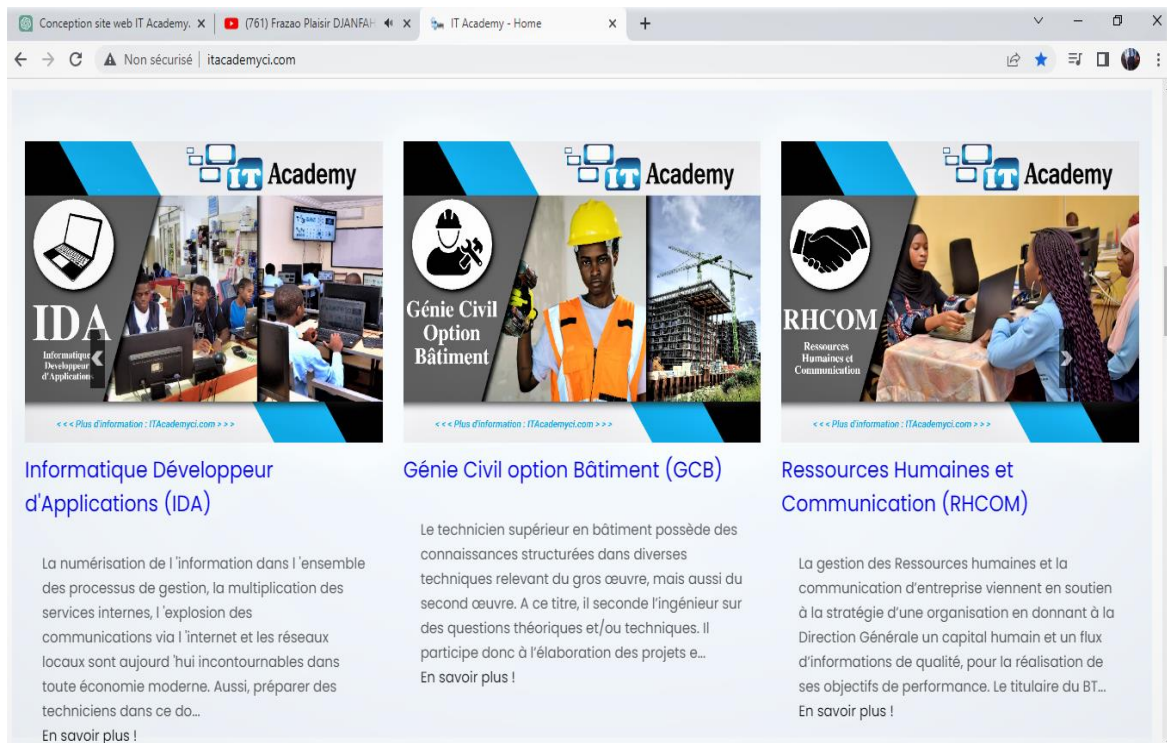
Conception site web IT Academy. ×
(761) Frazao Plaisir DJANFAH ×
IT Academy - Home ×
+

Non sécurisé | itacademyci.com

IT Academy

IDA
Informatique Developpeur d'Applications

<<< Plus d'information : ITAcademyci.com >>>

IT Academy

Génie Civil Option Bâtiment

<<< Plus d'information : ITAcademyci.com >>>

IT Academy

RHCOM
Ressources Humaines et Communication

<<< Plus d'information : ITAcademyci.com >>>

Informatique Développeur d'Applications (IDA)

La numérisation de l 'information dans l 'ensemble des processus de gestion, la multiplication des services internes, l 'explosion des communications via l 'internet et les réseaux locaux sont aujourd 'hui incontournables dans toute économie moderne. Aussi, préparer des techniciens dans ce do...
En savoir plus !

Génie Civil option Bâtiment (GCB)

Le technicien supérieur en bâtiment possède des connaissances structurées dans diverses techniques relevant du gros œuvre, mais aussi du second œuvre. A ce titre, il seconde l'ingénieur sur des questions théoriques et/ou techniques. Il participe donc à l'élaboration des projets e...
En savoir plus !

Ressources Humaines et Communication (RHCOM)

La gestion des Ressources humaines et la communication d'entreprise viennent en soutien à la stratégie d'une organisation en donnant à la Direction Générale un capital humain et un flux d'informations de qualité, pour la réalisation de ses objectifs de performance. Le titulaire du BT...
En savoir plus !